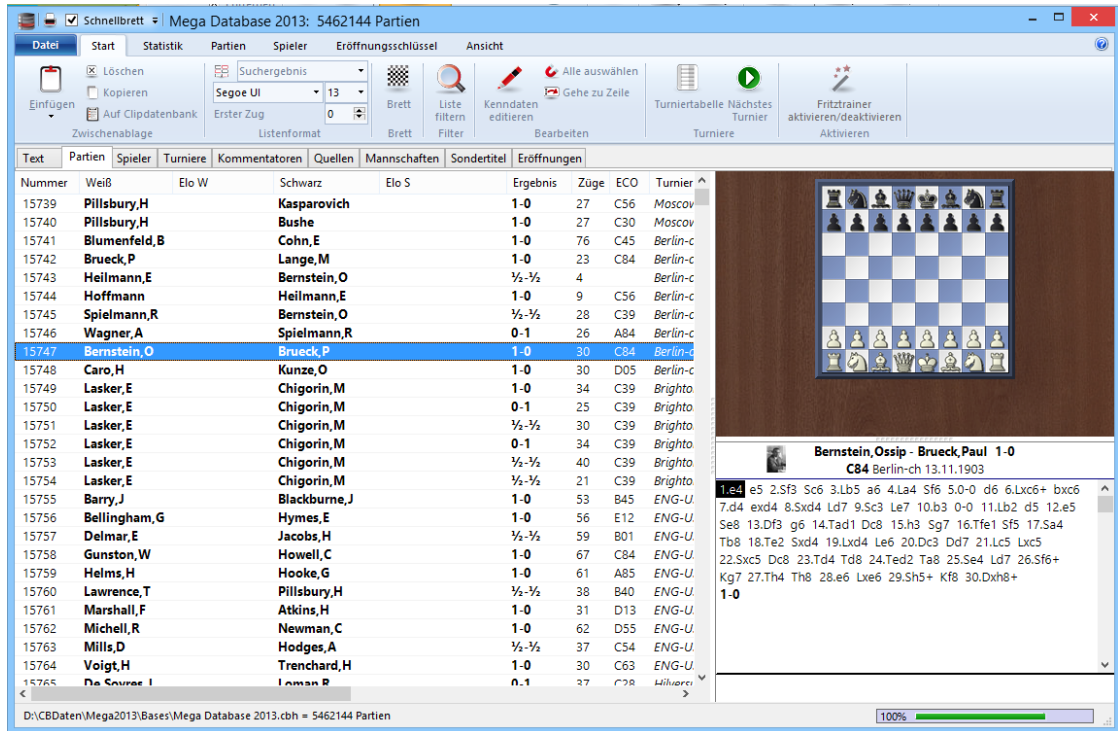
Schnellbrett | Mega Database 2013: 5462144 Partien

Datei | Start | Statistik | Partien | Spieler | Eröffnungsschlüssel | Ansicht

Einfügen | Löschen | Kopieren | Auf Clipdatenbank | Zwischenablage
Suchergebnis | Segoe UI | 13 | Erster Zug | 0 | Listenformat
Brett | Brett
Liste filtern | Filter
Kenndaten editieren | Alle auswählen | Gehe zu Zeile | Bearbeiten
Turniertabelle | Nächstes Turnier | Turniere
Fritztrainer aktivieren/deaktivieren | Aktivieren

Text | Partien | Spieler | Turniere | Kommentatoren | Quellen | Mannschaften | Sondertitel | Eröffnungen

| Nummer | Weiß | Elo W | Schwarz | Elo S | Ergebnis | Züge | ECO | Turnier |
|---|---|---|---|---|---|---|---|---|
| 15739 | Pillsbury,H | | Kasparovich | | 1-0 | 27 | C56 | Moscow |
| 15740 | Pillsbury,H | | Bushe | | 1-0 | 23 | C30 | Moscow |
| 15741 | Blumenfeld,B | | Cohn,E | | 1-0 | 76 | C45 | Berlin-c |
| 15742 | Brueck,P | | Lange,M | | 1-0 | 23 | C84 | Berlin-c |
| 15743 | Heilmann,E | | Bernstein,O | | ½-½ | 4 | | Berlin-c |
| 15744 | Hoffmann | | Heilmann,E | | 1-0 | 9 | C56 | Berlin-c |
| 15745 | Spielmann,R | | Bernstein,O | | ½-½ | 28 | C39 | Berlin-c |
| 15746 | Wagner,A | | Spielmann,R | | 0-1 | 26 | A84 | Berlin-c |
| 15747 | Bernstein,O | | Brueck,P | | 1-0 | 30 | C84 | Berlin-c |
| 15748 | Caro,H | | Kunze,O | | 1-0 | 30 | D05 | Berlin-c |
| 15749 | Lasker,E | | Chigorin,M | | 1-0 | 34 | C39 | Brighto |
| 15750 | Lasker,E | | Chigorin,M | | 0-1 | 25 | C39 | Brighto |
| 15751 | Lasker,E | | Chigorin,M | | ½-½ | 30 | C39 | Brighto |
| 15752 | Lasker,E | | Chigorin,M | | 0-1 | 34 | C39 | Brighto |
| 15753 | Lasker,E | | Chigorin,M | | ½-½ | 40 | C39 | Brighto |
| 15754 | Lasker,E | | Chigorin,M | | ½-½ | 21 | C39 | Brighto |
| 15755 | Barry,J | | Blackburne,J | | 1-0 | 53 | B45 | ENG-U |
| 15756 | Bellingham,G | | Hymes,E | | 1-0 | 56 | E12 | ENG-U |
| 15757 | Delmar,E | | Jacobs,H | | ½-½ | 59 | B01 | ENG-U |
| 15758 | Gunston,W | | Howell,C | | 1-0 | 67 | C84 | ENG-U |
| 15759 | Helms,H | | Hooke,G | | 1-0 | 61 | A85 | ENG-U |
| 15760 | Lawrence,T | | Pillsbury,H | | ½-½ | 38 | B40 | ENG-U |
| 15761 | Marshall,F | | Atkins,H | | 1-0 | 31 | D13 | ENG-U |
| 15762 | Michell,R | | Newman,C | | 1-0 | 62 | D55 | ENG-U |
| 15763 | Mills,D | | Hodges,A | | ½-½ | 37 | C54 | ENG-U |
| 15764 | Voigt,H | | Trenchard,H | | 1-0 | 30 | C63 | ENG-U |
| 15765 | De Soyres,J | | Loman,R | | 0-1 | 37 | C28 | Hilversu |

Bernstein,Ossip - Brueck,Paul 1-0
C84 Berlin-ch 13.11.1903

1.e4 e5 2.Sf3 Sc6 3.Lb5 a6 4.La4 Sf6 5.0-0 d6 6.Lxc6+ bxc6 7.d4 exd4 8.Sxd4 Ld7 9.Sc3 Le7 10.b3 0-0 11.Lb2 d5 12.e5 Se8 13.Df3 g6 14.Tad1 Dc8 15.h3 Sg7 16.Tfe1 Sf5 17.Sa4 Tb8 18.Te2 Sxd4 19.Lxd4 Le6 20.Dc3 Dd7 21.Lc5 Lxc5 22.Sxc5 Dc8 23.Td4 Td8 24.Ted2 Ta8 25.Se4 Ld7 26.Sf6+ Kg7 27.Th4 Th8 28.e6 Lxe6 29.Sh5+ Kf8 30.Dxh8+
1-0

D:\CBDaten\Mega2013\Bases\Mega Database 2013.cbh = 5462144 Partien
100%